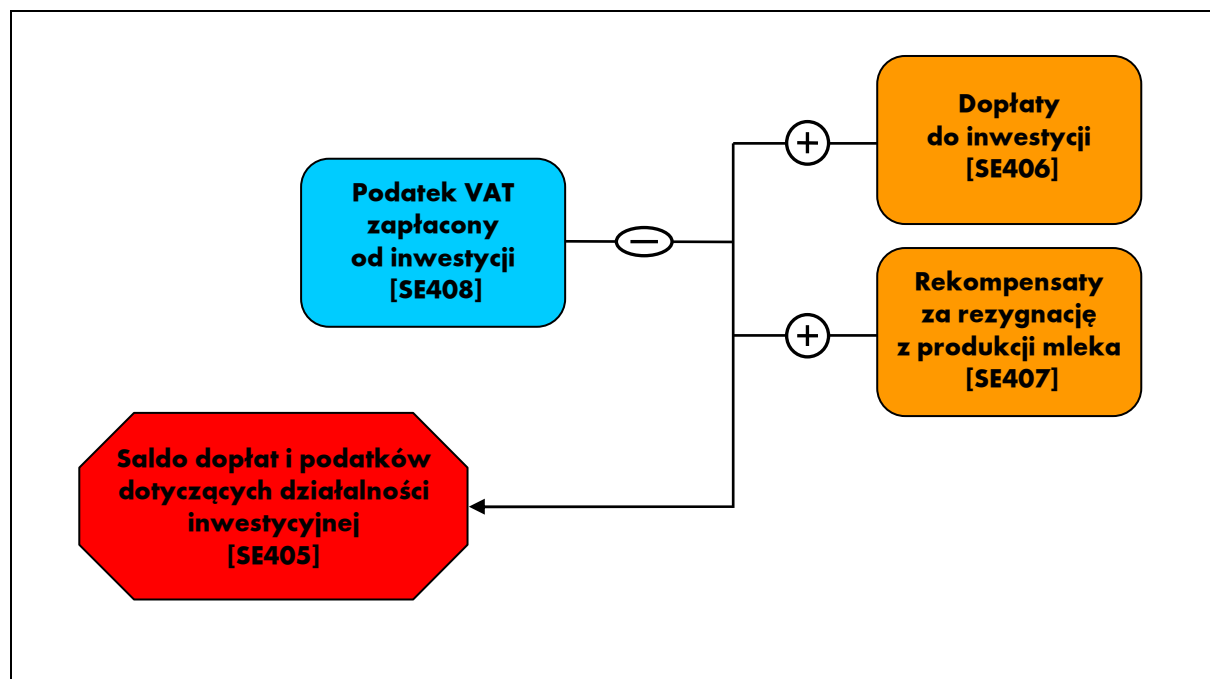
Dopłaty do inwestycji [SE406]

Podatek VAT zapłacony od inwestycji [SE408]

Rekompensaty za rezygnację z produkcji mleka [SE407]

Saldo dopłat i podatków dotyczących działalności inwestycyjnej [SE405]